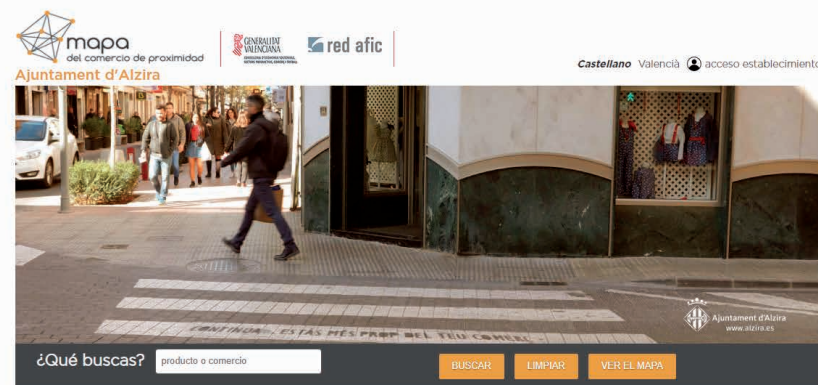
mapa
del comercio de proximidad

GENERALITAT VALENCIANA

red afic

Ajuntament d'Alzira

Castellano Valencià acceso establecimiento

CONTINUA... ESTÀS MÉS PROP DEL TEU COMERÇ

Ajuntament d'Alzira
www.alzira.es

¿Qué buscas? producto o comercio

BUSCAR LIMPIAR VER EL MAPA